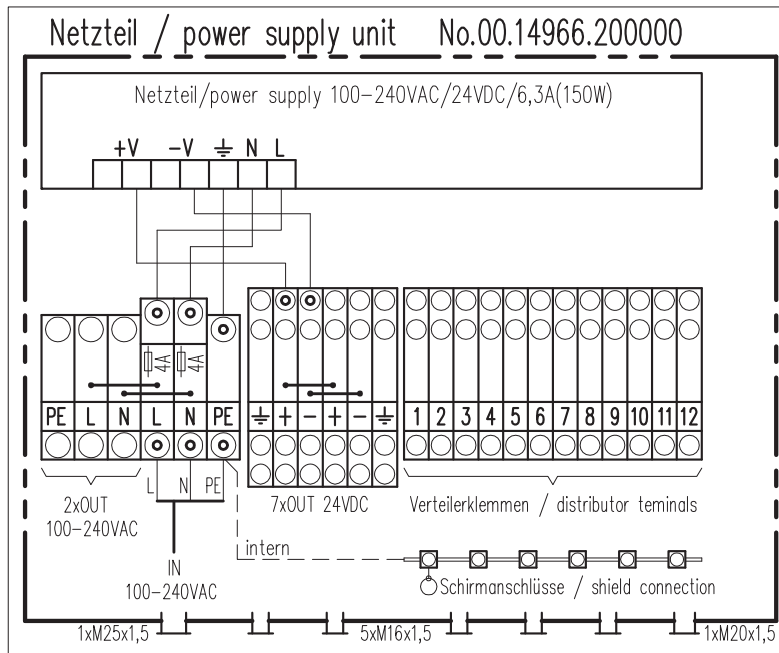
Netzteil / power supply unit No.00.14966.200000

Netzteil/power supply 100–240VAC/24VDC/6,3A(150W)

+V –V ⏚ N L

4A 4A

PE L N L N PE

⏚ + – + – ⏚

1 2 3 4 5 6 7 8 9 10 11 12

L N PE

2xOUT 100–240VAC

7xOUT 24VDC

Verteilerklemmen / distributor teminals

intern

IN 100–240VAC

Schirmanschlüsse / shield connection

1xM25x1,5

5xM16x1,5

1xM20x1,5